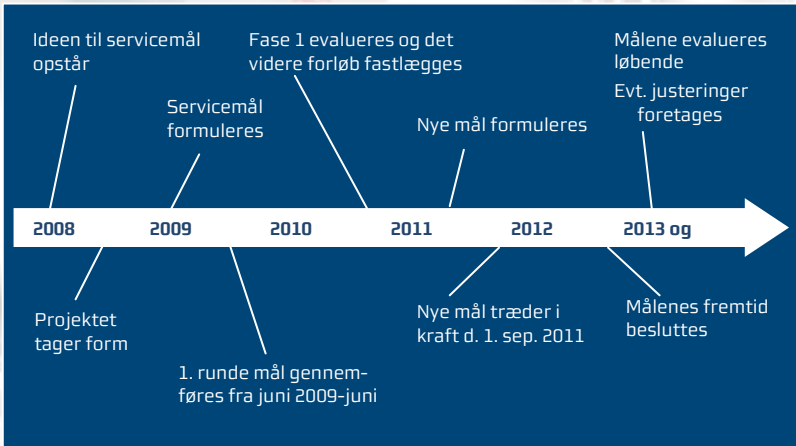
Ideen til servicemål opstår

Fase 1 evalueres og det videre forløb fastlægges

Målene evalueres løbende

Evt. justeringer foretages

Servicemål formuleres

Nye mål formuleres

2008

2009

2010

2011

2012

2013 og

Projektet tager form

Nye mål træder i kraft d. 1. sep. 2011

Målenes fremtid besluttes

1. runde mål gennemføres fra juni 2009-juni